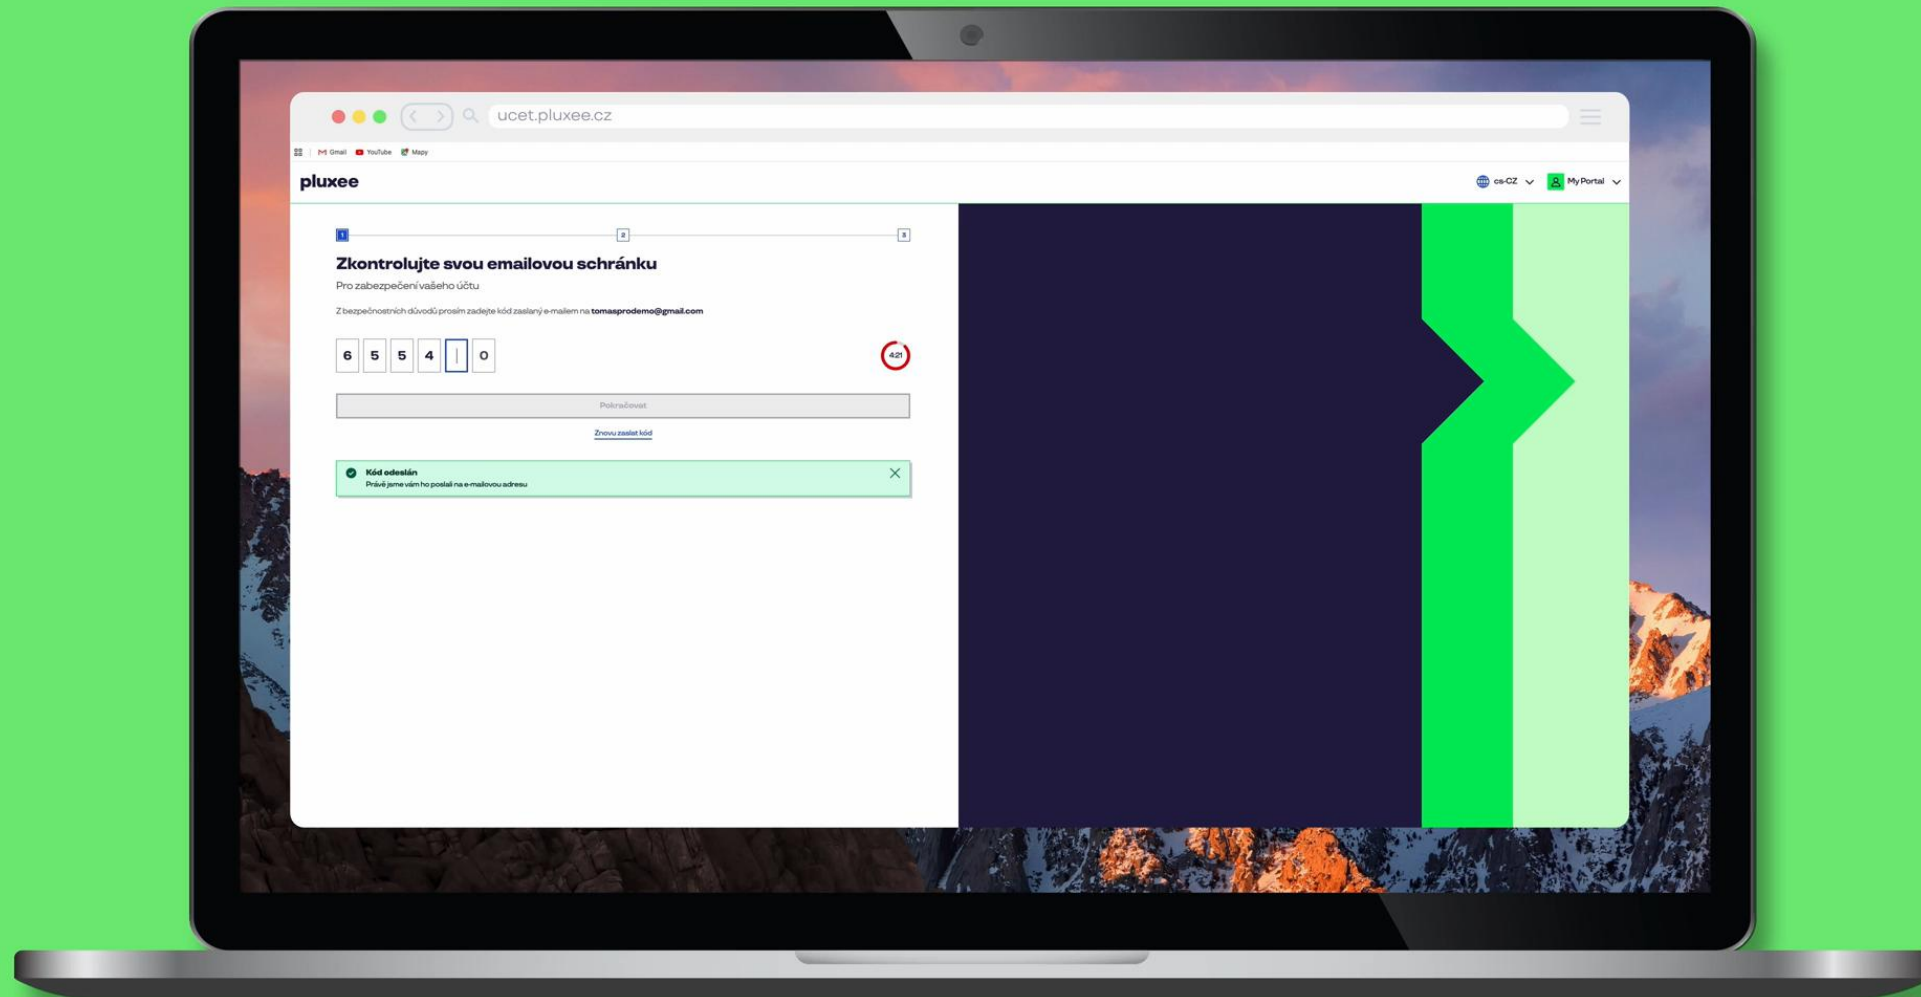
ucet.pluxee.cz

Gmail YouTube Mapy

pluxee

cs-CZ My Portal

1 2 3

Zkontrolujte svou emailovou schránku

Pro zabezpečení vašeho účtu

Z bezpečnostních důvodů prosím zadejte kód zaslaný e-mailem na tomasprodemo@gmail.com

6 5 5 4 0

4:21

Pokračovat

Znovu zaslat kód

Kód odeslán
Právě jsme vám ho poslali na e-mailovou adresu